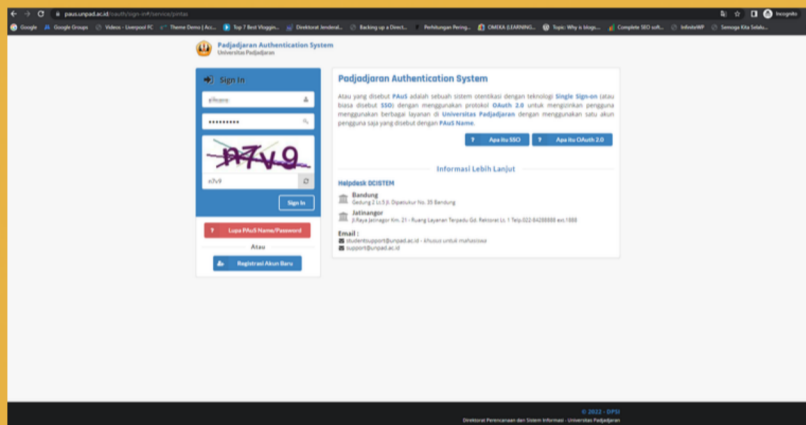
paus.unpad.ac.id/oauth/sign-in?service=portal

Incognito

Google | Google Groups | Videos - Liverpool FC | Theme Demo | Acc... | Top 7 Best Vlogge... | Direktorat Jenderal... | Backing up a Direct... | Perhitungan Perng... | OMEKA (LEARNING... | Topic: Why is blogs... | Complete SEO soft... | InfiniteWP | Semoga Kita Selalu...

Padjadjaran Authentication System
Universitas Padjadjaran

Sign In

alhazro

••••••••••

n7v9

n7v9

Sign In

Lupa PAuS Name/Password

Atau

Registrasi Akun Baru

Padjadjaran Authentication System

Atau yang disebut PAuS adalah sebuah sistem otentikasi dengan teknologi Single Sign-on (atau biasa disebut SSO) dengan menggunakan protokol OAuth 2.0 untuk mengizinkan pengguna menggunakan berbagai layanan di Universitas Padjadjaran dengan menggunakan satu akun pengguna saja yang disebut dengan PAuS Name.

? Apa itu SSO

? Apa itu OAuth 2.0

Informasi Lebih Lanjut

Helpdesk DCISTEM

Bandung
Gedung 2 Lt.3 Jl. Dipatiukur No. 35 Bandung

Jatinangor
Jl.Raya Jatinagor Km. 21 - Ruang Layanan Terpadu Gd. Rektorat Lt. 1 Telp.022-84288888 ext.1888

Email :
studentsupport@unpad.ac.id - khusus untuk mahasiswa
support@unpad.ac.id

© 2022 - DPSI
Direktorat Perencanaan dan Sistem Informasi - Universitas Padjadjaran